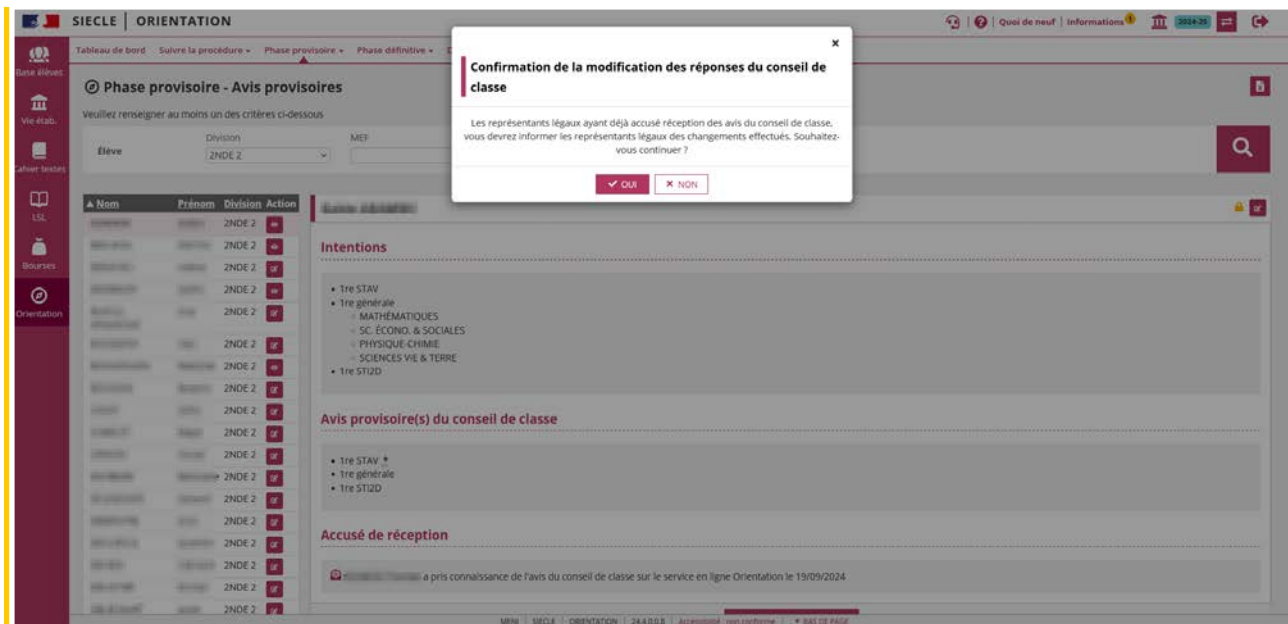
SIECLE | ORIENTATION

Quoi de neuf | Informations 2024-25

Base élèves
Vie étab.
Cahier textes
LSL
Bourses
Orientation

Tableau de bord Suivre la procédure ▾ Phase provisoire ▾ Phase définitive ▾

Phase provisoire - Avis provisoires

Veuillez renseigner au moins un des critères ci-dessous

Élève Division 2NDE 2 MEF

| ▲ Nom | Prénom | Division | Action |
|---|---|---|---|
| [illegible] | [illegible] | 2NDE 2 | |
| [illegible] | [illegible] | 2NDE 2 | |
| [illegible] | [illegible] | 2NDE 2 | |
| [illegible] | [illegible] | 2NDE 2 | |
| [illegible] | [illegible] | 2NDE 2 | |
| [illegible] | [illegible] | 2NDE 2 | |
| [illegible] | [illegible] | 2NDE 2 | |
| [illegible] | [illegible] | 2NDE 2 | |
| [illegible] | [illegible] | 2NDE 2 | |
| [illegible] | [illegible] | 2NDE 2 | |
| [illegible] | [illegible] | 2NDE 2 | |
| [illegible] | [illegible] | 2NDE 2 | |
| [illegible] | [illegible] | 2NDE 2 | |
| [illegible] | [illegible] | 2NDE 2 | |
| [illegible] | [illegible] | 2NDE 2 | |
| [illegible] | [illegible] | 2NDE 2 | |
| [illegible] | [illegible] | 2NDE 2 | |
| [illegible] | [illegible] | 2NDE 2 | |
| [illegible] | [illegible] | 2NDE 2 | |

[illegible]

Intentions

• 1re STAV
• 1re générale
◦ MATHÉMATIQUES
◦ SC. ÉCONO. & SOCIALES
◦ PHYSIQUE-CHIMIE
◦ SCIENCES VIE & TERRE
• 1re STI2D

Avis provisoire(s) du conseil de classe

• 1re STAV
• 1re générale
• 1re STI2D

Accusé de réception

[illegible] a pris connaissance de l'avis du conseil de classe sur le service en ligne Orientation le 19/09/2024

Confirmation de la modification des réponses du conseil de classe

Les représentants légaux ayant déjà accusé réception des avis du conseil de classe, vous devrez informer les représentants légaux des changements effectués. Souhaitez-vous continuer ?

✔ OUI ✖ NON

MENJ | SIECLE | ORIENTATION | 24.4.0.0.8 | Accessibilité : non conforme | ▼ BAS DE PAGE